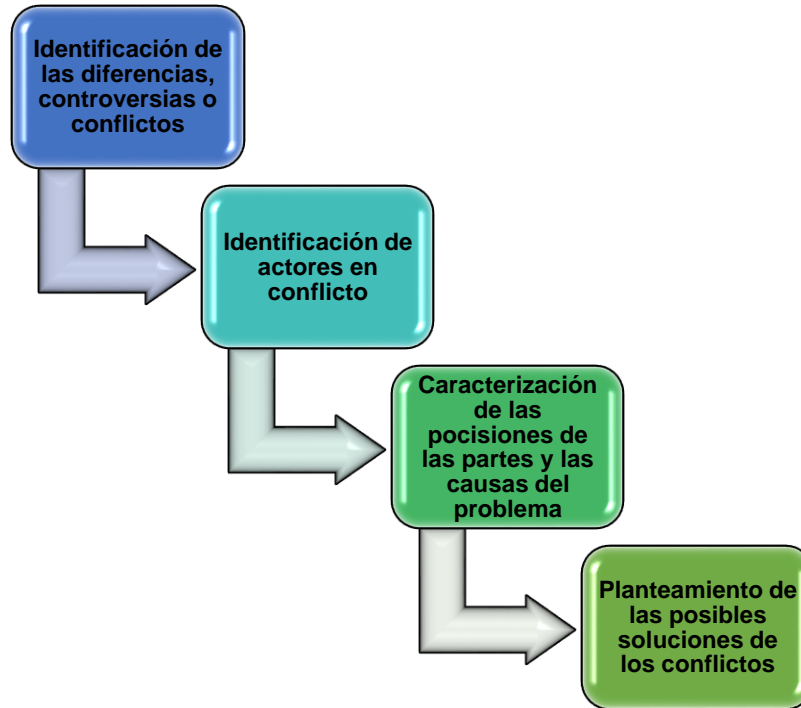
Identificación de las diferencias, controversias o conflictos

Identificación de actores en conflicto

Caracterización de las pocisiones de las partes y las causas del problema

Planteamiento de las posibles soluciones de los conflictos